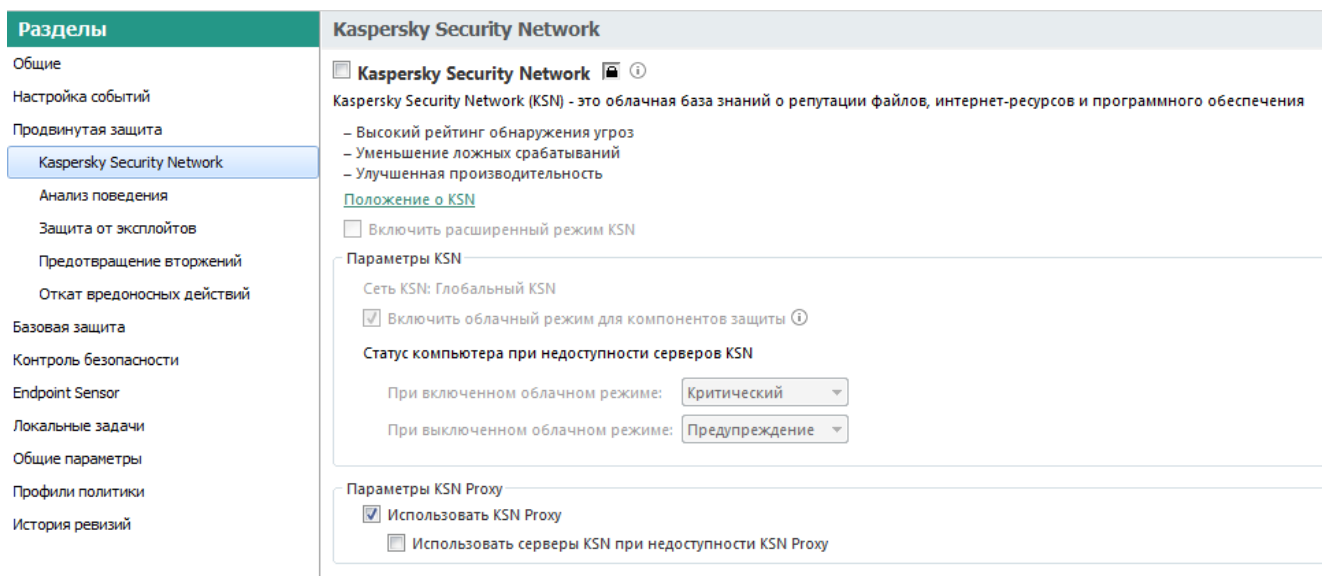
Разделы

Общие
Настройка событий
Продвинутая защита
Kaspersky Security Network
Анализ поведения
Защита от эксплойтов
Предотвращение вторжений
Откат вредоносных действий
Базовая защита
Контроль безопасности
Endpoint Sensor
Локальные задачи
Общие параметры
Профили политики
История ревизий

Kaspersky Security Network

Kaspersky Security Network

Kaspersky Security Network (KSN) - это облачная база знаний о репутации файлов, интернет-ресурсов и программного обеспечения

– Высокий рейтинг обнаружения угроз
– Уменьшение ложных срабатываний
– Улучшенная производительность

Положение о KSN

Включить расширенный режим KSN

Параметры KSN

Сеть KSN: Глобальный KSN

Включить облачный режим для компонентов защиты

Статус компьютера при недоступности серверов KSN

При включенном облачном режиме: Критический

При выключенном облачном режиме: Предупреждение

Параметры KSN Proxy

Использовать KSN Proxy

Использовать серверы KSN при недоступности KSN Proxy